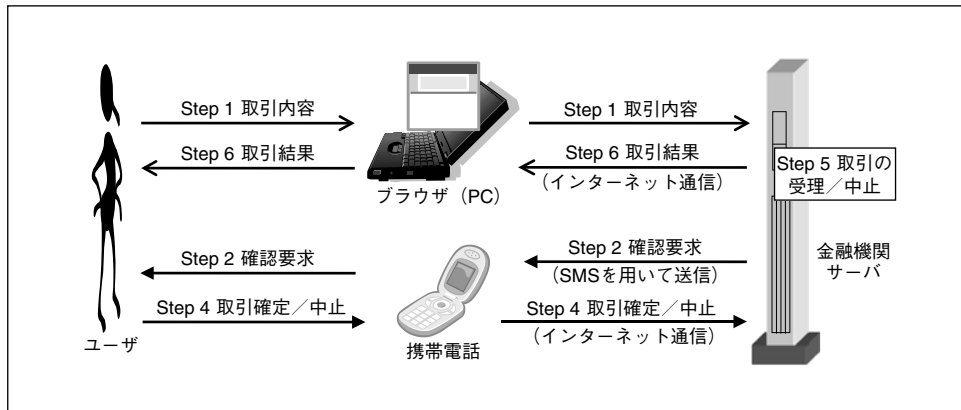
Step 1 取引内容

Step 6 取引結果

ブラウザ（PC）

Step 1 取引内容

Step 6 取引結果
（インターネット通信）

Step 5 取引の受理／中止

Step 2 確認要求

Step 4 取引確定／中止

ユーザ

携帯電話

Step 2 確認要求
（SMSを用いて送信）

Step 4 取引確定／中止
（インターネット通信）

金融機関
サーバ